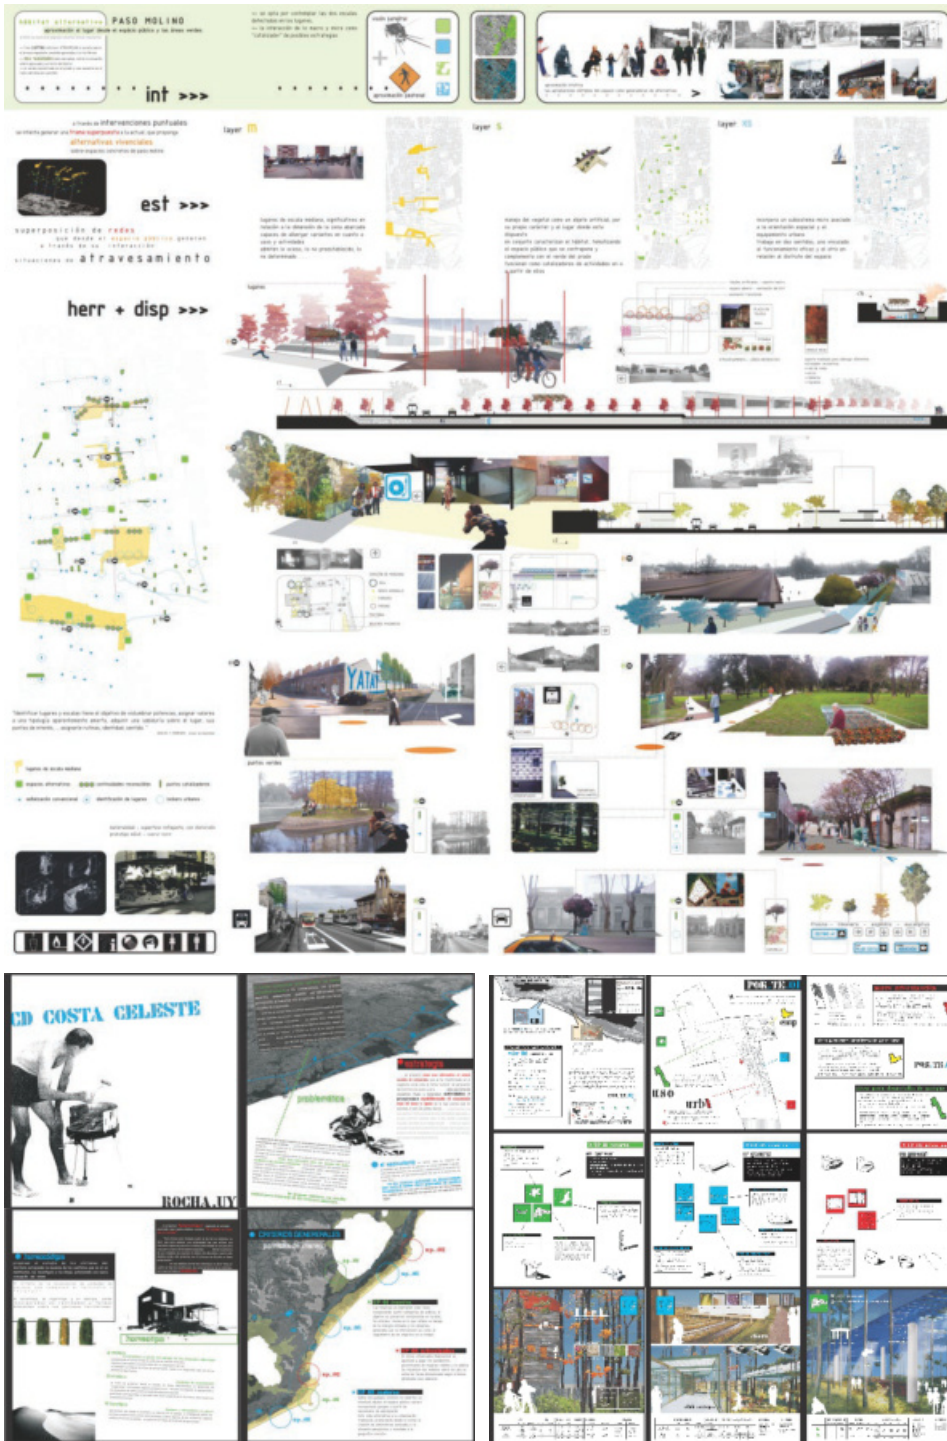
PASO MOLINO

int >>>

est >>>

superposición de redes

atravesamiento

herr + disp >>>

layer

layer

layer

lugares

puntos verdes

YATAY

ED COSTA CELESTE

ROCHA.UY

problemática

estrategia

CRITERIOS GENERALES

POR TIC

uso

urb

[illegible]